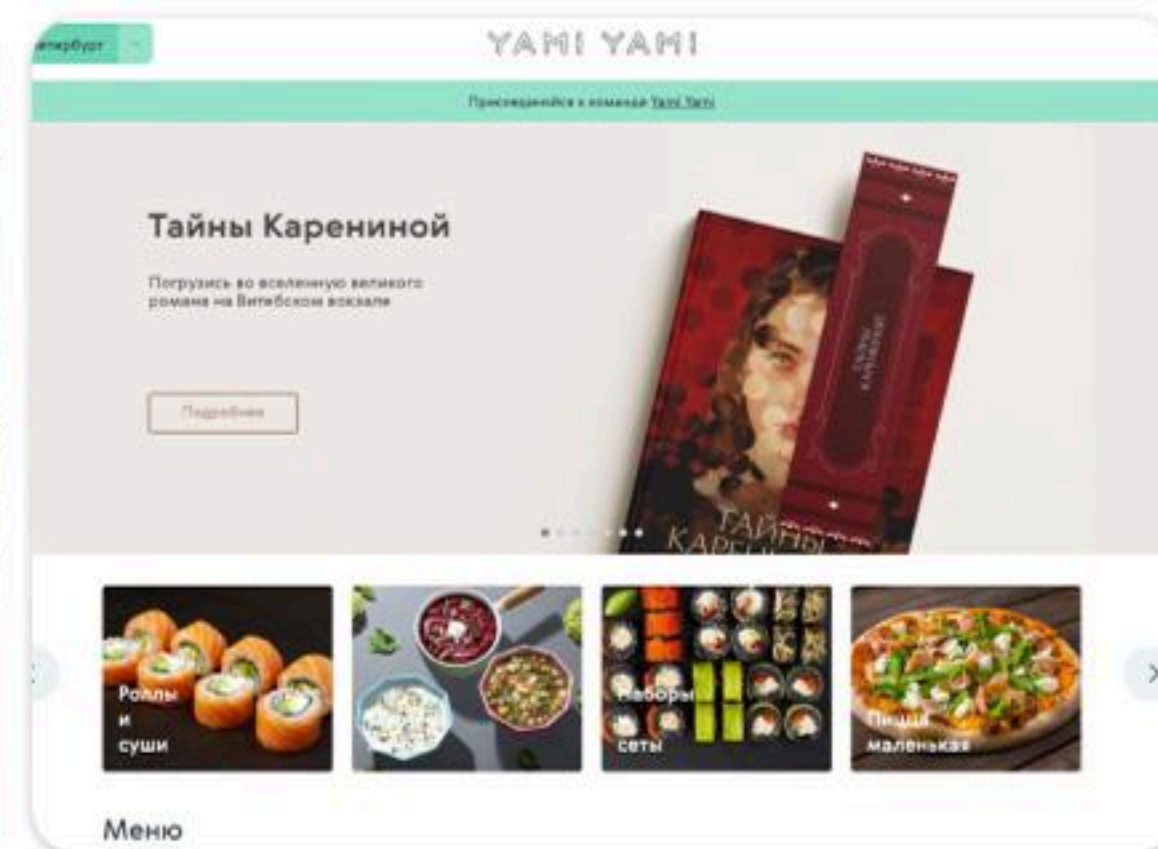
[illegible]тербург

YAMI YAMI

Присоединяйся к команде Yami Yami

Тайны Карениной

Погрузись во вселенную великого романа на Витебском вокзале

Подробнее

ТАЙНЫ КАРЕНИНОЙ

ТАЙНЫ КАРЕ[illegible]

Роллы и суши

Наборы сеты

Пицца маленькая

Меню